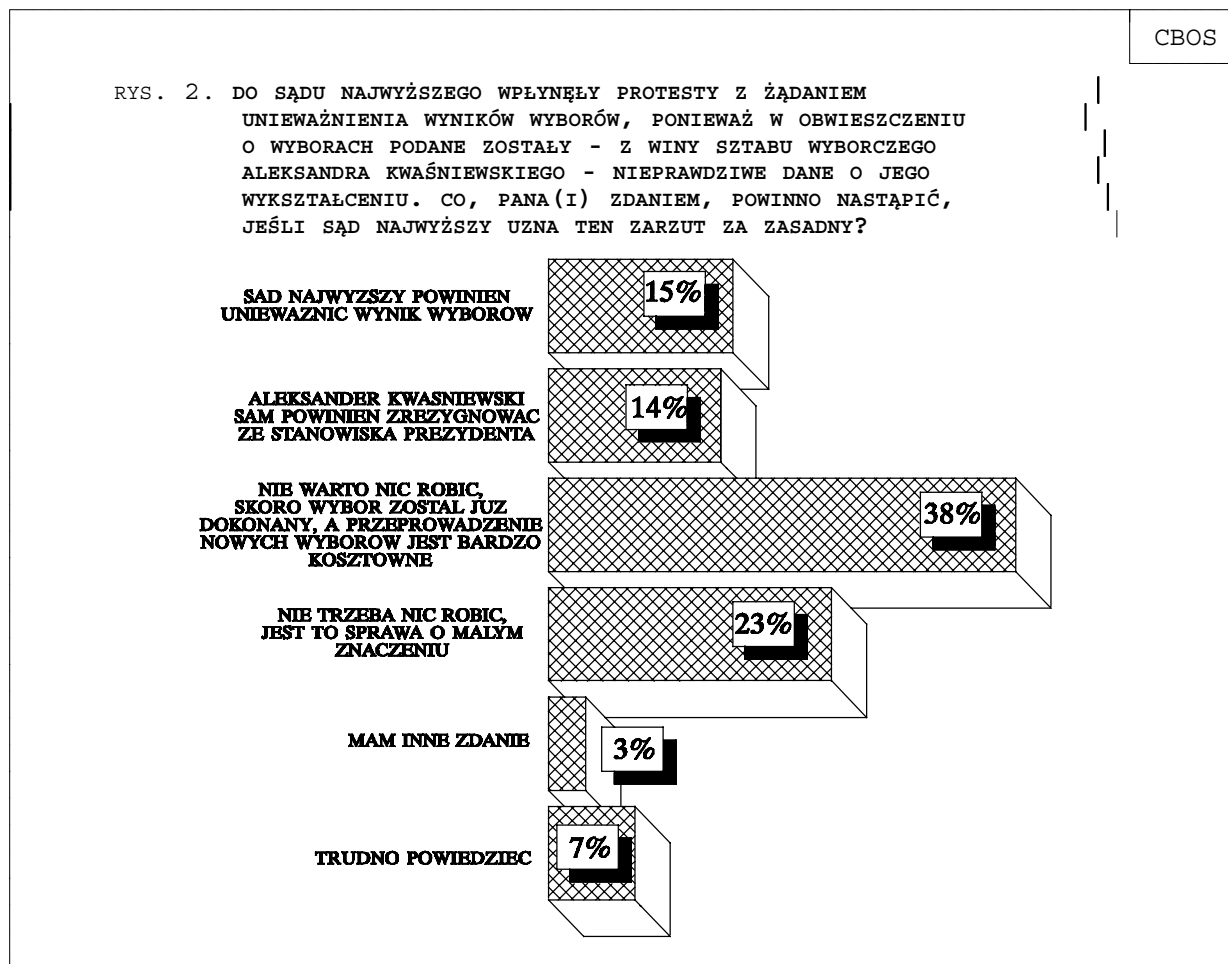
CBOS

RYS. 2. DO SĄDU NAJWYŻSZEGO WPŁYNĘŁY PROTESTY Z ŻĄDANIEM UNIEWAŻNIENIA WYNIKÓW WYBORÓW, PONIEWAŻ W OBWIESZCZENIU O WYBORACH PODANE ZOSTAŁY - Z WINY SZTABU WYBORCZEGO ALEKSANDRA KWAŚNIEWSKIEGO - NIEPRAWDZIWE DANE O JEGO WYKSZTAŁCENIU. CO, PANA(I) ZDANIEM, POWINNO NASTĄPIĆ, JEŚLI SĄD NAJWYŻSZY UZNA TEN ZARZUT ZA ZASADNY?

SAD NAJWYZSZY POWINIEN UNIEWAZNIC WYNIK WYBOROW
15%

ALEKSANDER KWASNIEWSKI SAM POWINIEN ZREZYGNOWAC ZE STANOWISKA PREZYDENTA
14%

NIE WARTO NIC ROBIC, SKORO WYBOR ZOSTAL JUZ DOKONANY, A PRZEPROWADZENIE NOWYCH WYBOROW JEST BARDZO KOSZTOWNE
38%

NIE TRZEBA NIC ROBIC, JEST TO SPRAWA O MALYM ZNACZENIU
23%

MAM INNE ZDANIE
3%

TRUDNO POWIEDZIEC
7%